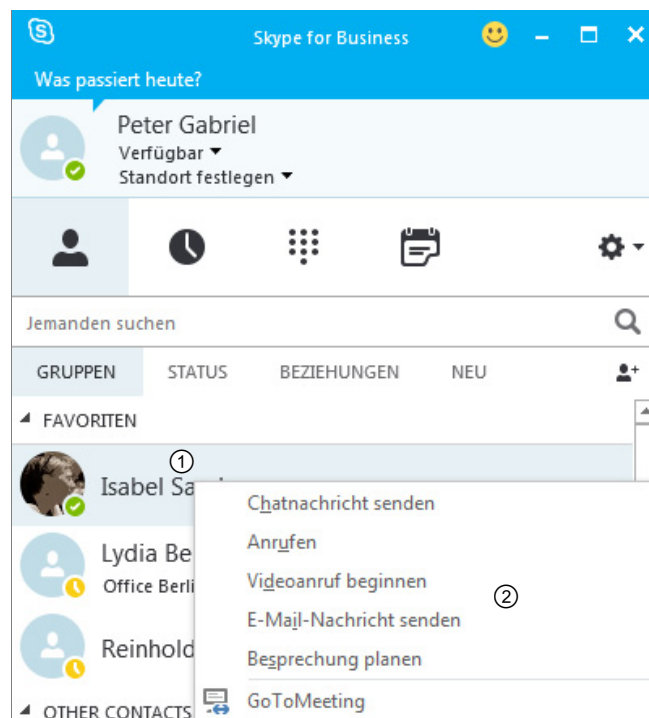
Skype for Business

Was passiert heute?

Peter Gabriel
Verfügbar
Standort festlegen

Jemanden suchen

GRUPPEN STATUS BEZIEHUNGEN NEU

FAVORITEN

Isabel Sa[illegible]

Lydia Be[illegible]
Office Berli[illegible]

Reinhold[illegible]

OTHER CONTACTS

①

Chatnachricht senden
Anrufen
Videoanruf beginnen
E-Mail-Nachricht senden
Besprechung planen
GoToMeeting

②